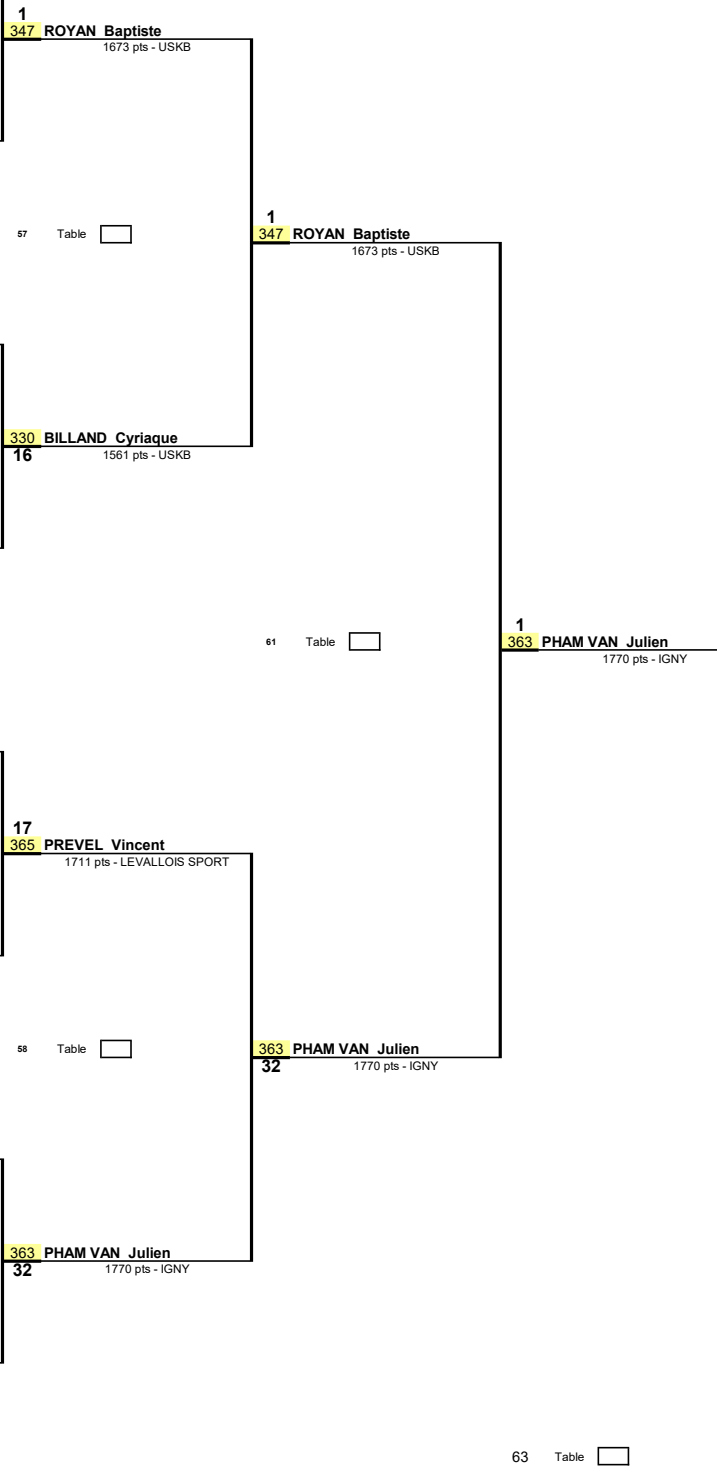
1
347 ROYAN Baptiste
1673 pts - USKB

57 Table

1
347 ROYAN Baptiste
1673 pts - USKB

330 BILLAND Cyriaque
16
1561 pts - USKB

61 Table

1
363 PHAM VAN Julien
1770 pts - IGNY

17
365 PREVEL Vincent
1711 pts - LEVALLOIS SPORT

58 Table

363 PHAM VAN Julien
32
1770 pts - IGNY

363 PHAM VAN Julien
32
1770 pts - IGNY

63 Table